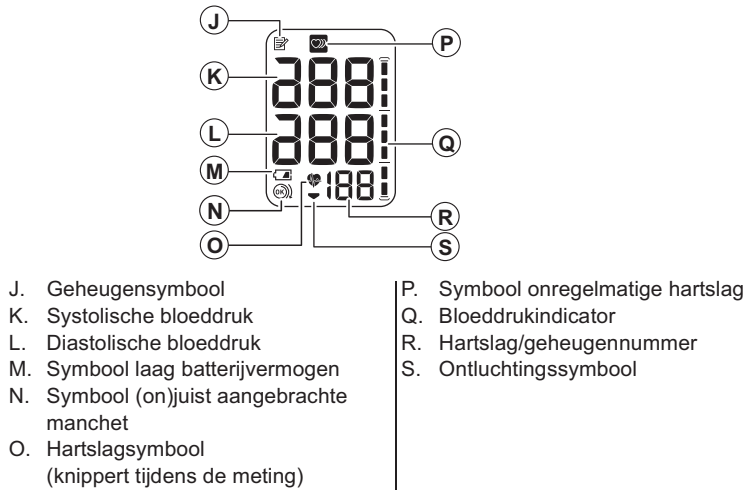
J

P

K

L

Q

M

N

R

O

S

J. Geheugensymbool
K. Systolische bloeddruk
L. Diastolische bloeddruk
M. Symbool laag batterijvermogen
N. Symbool (on)juist aangebrachte manchet
O. Hartslagsymbool (knippert tijdens de meting)

P. Symbool onregelmatige hartslag
Q. Bloeddrukindicator
R. Hartslag/geheugennummer
S. Ontluchtingssymbool